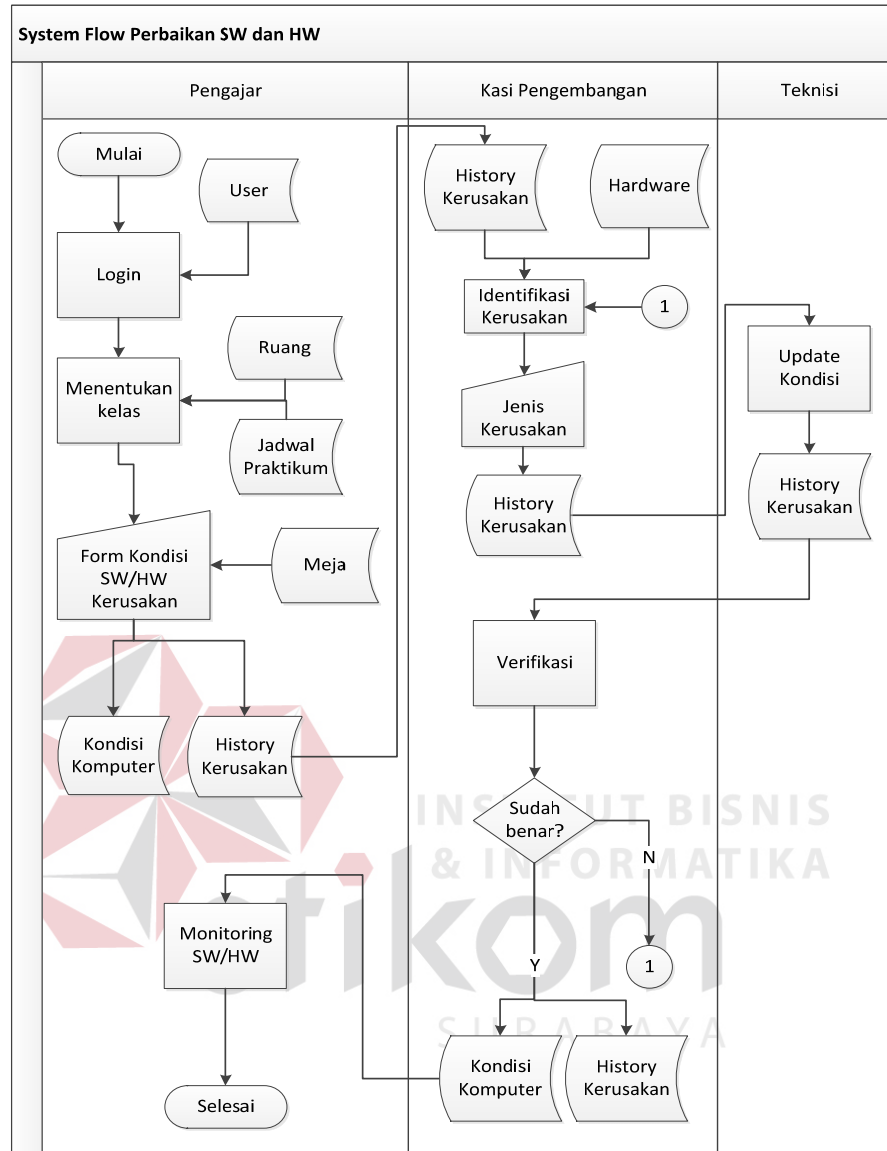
System Flow Perbaikan SW dan HW

Pengajar

Kasi Pengembangan

Teknisi

Mulai

User

Login

Ruang

Menentukan kelas

Jadwal Praktikum

Form Kondisi SW/HW Kerusakan

Meja

Kondisi Komputer

History Kerusakan

Monitoring SW/HW

Selesai

History Kerusakan

Hardware

Identifikasi Kerusakan

1

Jenis Kerusakan

History Kerusakan

Verifikasi

Sudah benar?

N

1

Y

Kondisi Komputer

History Kerusakan

Update Kondisi

History Kerusakan

INSTITUT BISNIS & INFORMATIKA

stikom

SURABAYA